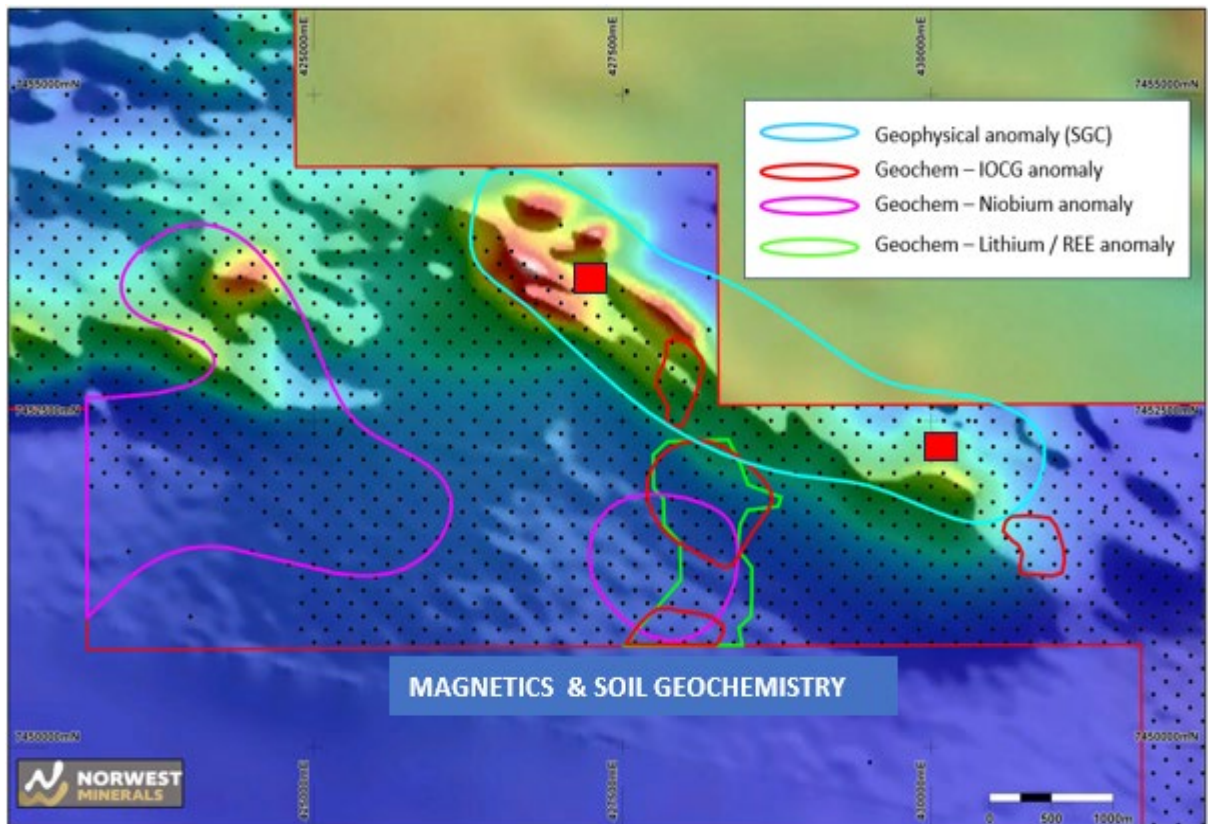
425000mE
427500mE
430000mE
7455000mN
7455000mN
Geophysical anomaly (SGC)
Geochem – IOCG anomaly
Geochem – Niobium anomaly
Geochem – Lithium / REE anomaly
7452500mN
7452500mN
MAGNETICS & SOIL GEOCHEMISTRY
7450000mN
7450000mN
NORWEST MINERALS
425000mE
427500mE
430000mE
0 500 1000m